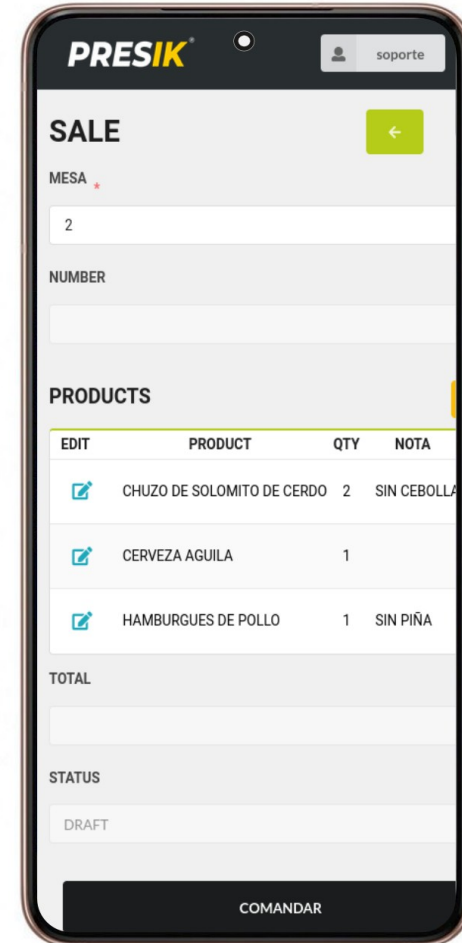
PRESIK

soporte

SALE

MESA *

2

NUMBER

PRODUCTS

| EDIT | PRODUCT | QTY | NOTA |
|---|---|---|---|
| | CHUZO DE SOLOMITO DE CERDO | 2 | SIN CEBOLLA |
| | CERVEZA AGUILA | 1 | |
| | HAMBURGUES DE POLLO | 1 | SIN PIÑA |

TOTAL

STATUS

DRAFT

COMANDAR